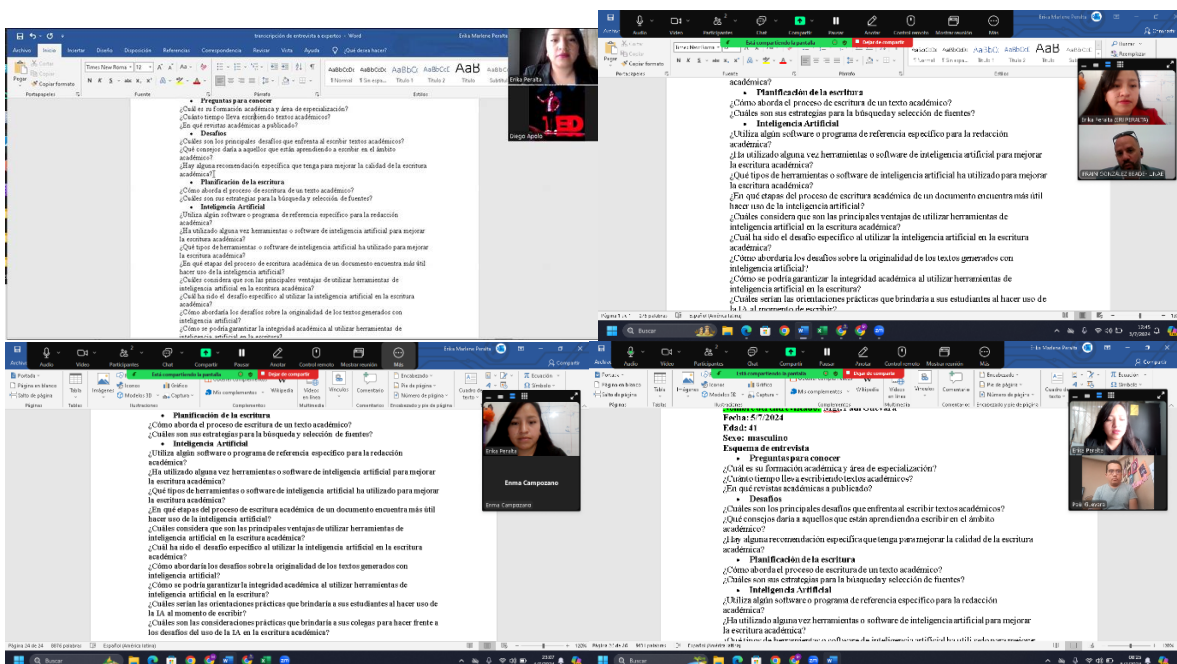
Transcripción de entrevista a expertos - Word

Erika Marlene Peralta

Archivo Inicio Insertar Diseño Disposición Referencias Correspondencia Revisar Vista Ayuda ¿Qué desea hacer?

Erika Peralta

Diego Apolo

Preguntas para conocer
¿Cuál es su formación académica y área de especialización?
¿Cuánto tiempo lleva escribiendo textos académicos?
¿En qué revistas académicas a publicado?
Desafíos
¿Cuáles son los principales desafíos que enfrenta al escribir textos académicos?
¿Qué consejos daría a aquellos que están aprendiendo a escribir en el ámbito académico?
¿Hay alguna recomendación específica que tenga para mejorar la calidad de la escritura académica?
Planificacion de la escritura
¿Cómo aborda el proceso de escritura de un texto académico?
¿Cuáles son sus estrategias para la búsqueda y selección de fuentes?
Inteligencia Artificial
¿Utiliza algún software o programa de referencia específico para la redacción académica?
¿Ha utilizado alguna vez herramientas o software de inteligencia artificial para mejorar la escritura académica?
¿Qué tipos de herramientas o software de inteligencia artificial ha utilizado para mejorar la escritura académica?
¿En qué etapas del proceso de escritura académica de un documento encuentra más útil hacer uso de la inteligencia artificial?
¿Cuáles considera que son las principales ventajas de utilizar herramientas de inteligencia artificial en la escritura académica?
¿Cuál ha sido el desafío específico al utilizar la inteligencia artificial en la escritura académica?
¿Cómo abordaría los desafíos sobre la originalidad de los textos generados con inteligencia artificial?
¿Cómo se podría garantizar la integridad académica al utilizar herramientas de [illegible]

Audio Video Participantes Chat Compartir Pausar Anotar Control remoto Mostrar reunión Más
Está compartiendo la pantalla Dejar de compartir

académica?
Planificación de la escritura
¿Cómo aborda el proceso de escritura de un texto académico?
¿Cuáles son sus estrategias para la búsqueda y selección de fuentes?
Inteligencia Artificial
¿Utiliza algún software o programa de referencia específico para la redacción académica?
¿Ha utilizado alguna vez herramientas o software de inteligencia artificial para mejorar la escritura académica?
¿Qué tipos de herramientas o software de inteligencia artificial ha utilizado para mejorar la escritura académica?
¿En qué etapas del proceso de escritura académica de un documento encuentra más útil hacer uso de la inteligencia artificial?
¿Cuáles considera que son las principales ventajas de utilizar herramientas de inteligencia artificial en la escritura académica?
¿Cuál ha sido el desafío específico al utilizar la inteligencia artificial en la escritura académica?
¿Cómo abordaría los desafíos sobre la originalidad de los textos generados con inteligencia artificial?
¿Cómo se podría garantizar la integridad académica al utilizar herramientas de inteligencia artificial en la escritura?
¿Cuáles serían las orientaciones prácticas que brindaría a sus estudiantes al hacer uso de la IA al momento de escribir?

Erika Peralta (INTERPRETE)
FRANK GONZÁLEZ BEADE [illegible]

Buscar

Audio Video Participantes Chat Compartir Pausar Anotar Control remoto Mostrar reunión Más
Está compartiendo la pantalla Dejar de compartir

Erika Peralta
Enma Campozano

Planificación de la escritura
¿Cómo aborda el proceso de escritura de un texto académico?
¿Cuáles son sus estrategias para la búsqueda y selección de fuentes?
Inteligencia Artificial
¿Utiliza algún software o programa de referencia específico para la redacción académica?
¿Ha utilizado alguna vez herramientas o software de inteligencia artificial para mejorar la escritura académica?
¿Qué tipos de herramientas o software de inteligencia artificial ha utilizado para mejorar la escritura académica?
¿En qué etapas del proceso de escritura académica de un documento encuentra más útil hacer uso de la inteligencia artificial?
¿Cuáles considera que son las principales ventajas de utilizar herramientas de inteligencia artificial en la escritura académica?
¿Cuál ha sido el desafío específico al utilizar la inteligencia artificial en la escritura académica?
¿Cómo abordaría los desafíos sobre la originalidad de los textos generados con inteligencia artificial?
¿Cómo se podría garantizar la integridad académica al utilizar herramientas de inteligencia artificial en la escritura?
¿Cuáles serían las orientaciones prácticas que brindaría a sus estudiantes al hacer uso de la IA al momento de escribir?
¿Cuáles son las consideraciones prácticas que brindaría a sus colegas para hacer frente a los desafíos del uso de la IA en la escritura académica?

Página 24 de 26  8976 palabras  Español (América latina)

Buscar

Audio Video Participantes Chat Compartir Pausar Anotar Control remoto Mostrar reunión Más
Está compartiendo la pantalla Dejar de compartir

Erika Peralta
Paúl Alvarado

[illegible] Guevara
Fecha: 5/7/2024
Edad: 41
Sexo: masculino
Esquema de entrevista
Preguntas para conocer
¿Cuál es su formación académica y área de especialización?
¿Cuánto tiempo lleva escribiendo textos académicos?
¿En qué revistas académicas a publicado?
Desafíos
¿Cuáles son los principales desafíos que enfrenta al escribir textos académicos?
¿Qué consejos daría a aquellos que están aprendiendo a escribir en el ámbito académico?
¿Hay alguna recomendación específica que tenga para mejorar la calidad de la escritura académica?
Planificación de la escritura
¿Cómo aborda el proceso de escritura de un texto académico?
¿Cuáles son sus estrategias para la búsqueda y selección de fuentes?
Inteligencia Artificial
¿Utiliza algún software o programa de referencia específico para la redacción académica?
¿Ha utilizado alguna vez herramientas o software de inteligencia artificial para mejorar la escritura académica?
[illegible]

Buscar